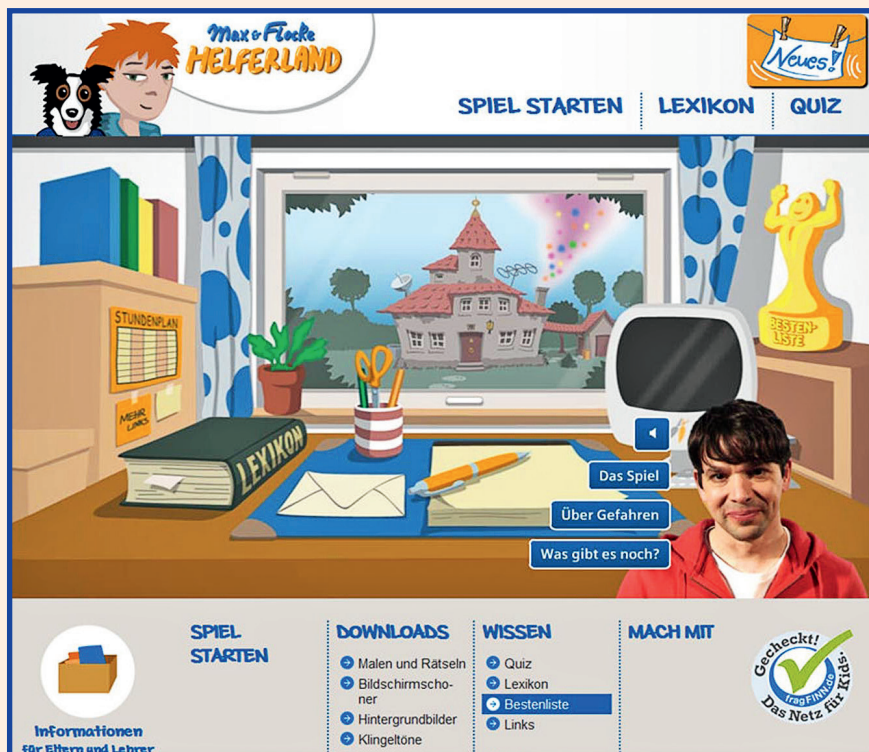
Max & Flocke
HELFERLAND

Neues!

SPIEL STARTEN | LEXIKON | QUIZ

STUNDENPLAN

MEHR LINKS

LEXIKON

BESTEN-LISTE

Das Spiel

Über Gefahren

Was gibt es noch?

Informationen für Eltern und Lehrer

SPIEL STARTEN

DOWNLOADS
Malen und Rätseln
Bildschirmschoner
Hintergrundbilder
Klingeltöne

WISSEN
Quiz
Lexikon
Bestenliste
Links

MACH MIT

Gecheckt! fragFINN.de Das Netz für Kids